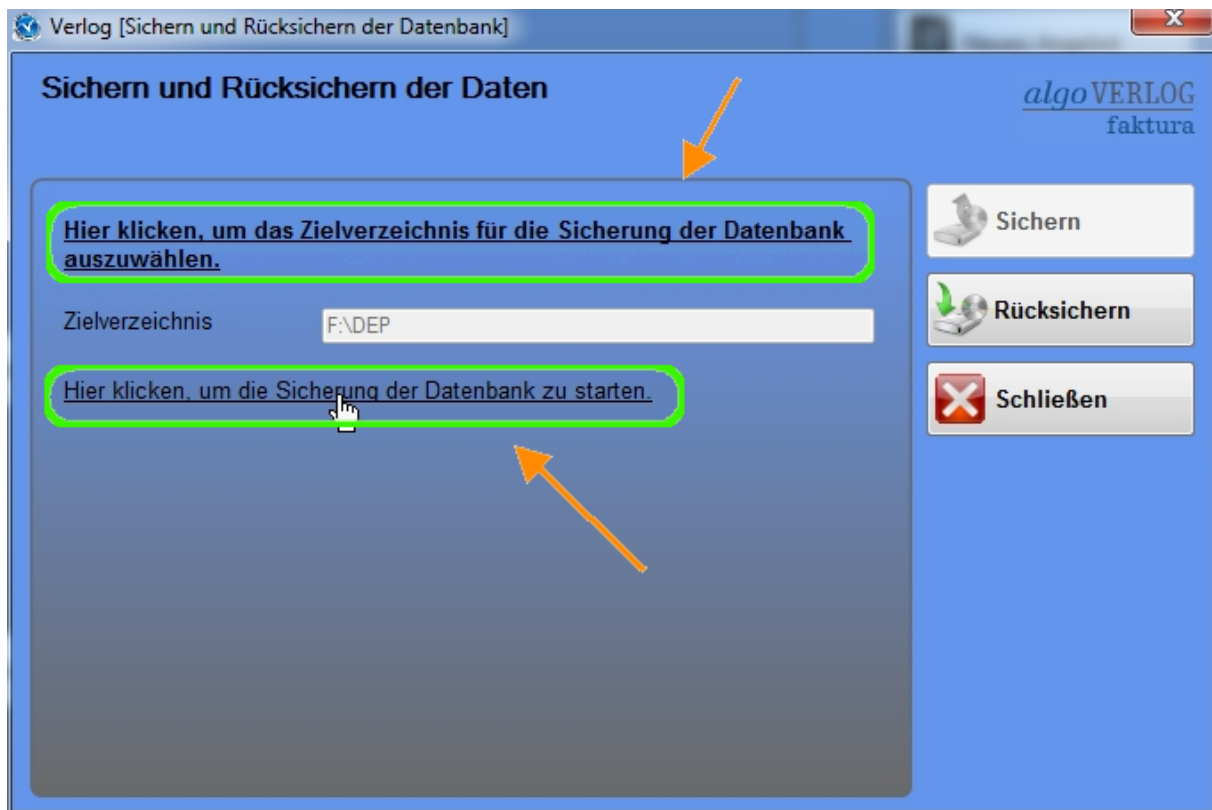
Verlog [Sichern und Rücksichern der Datenbank]

Sichern und Rücksichern der Daten

algoVERLOG
faktura

Hier klicken, um das Zielverzeichnis für die Sicherung der Datenbank auszuwählen.

Zielverzeichnis F:\DEP

Hier klicken, um die Sicherung der Datenbank zu starten.

Sichern

Rücksichern

Schließen